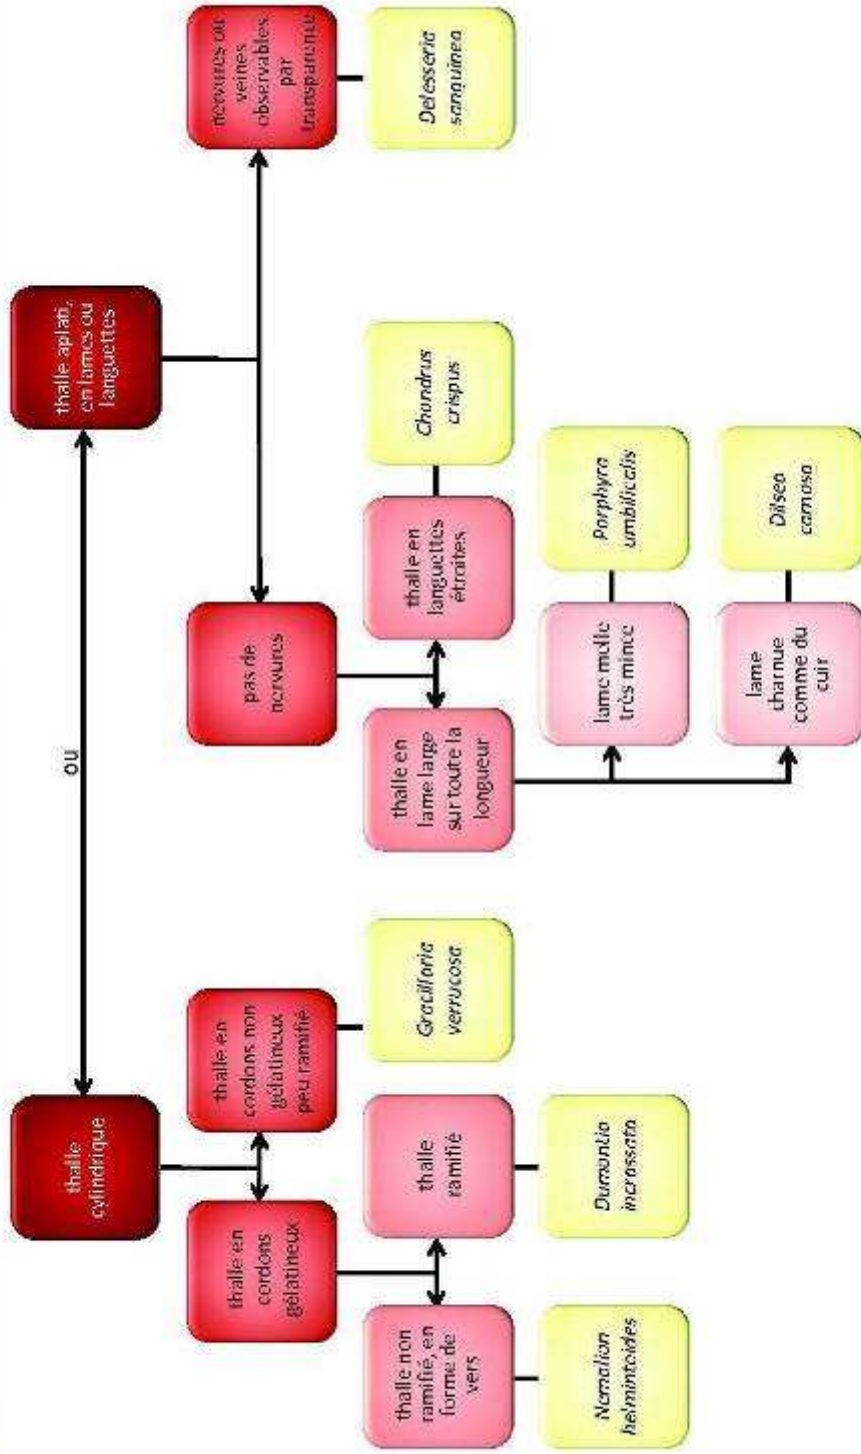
thalle cylindrique

ou

thalle aplati, en lames ou languettes

thalle en cordons gélatineux

thalle en cordons non gélatineux peu ramifié

Gracilaria verrucosa

thalle non ramifié, en forme de vers

Nemalion helmintoides

thalle ramifié

Dumontia incrassata

pas de nervures

nervures ou veines observables par transparence

Delesseria sanguinea

thalle en lame large sur toute la longueur

thalle en languettes étroites

Chondrus crispus

lame molle très mince

Porphyra umbilicalis

lame charnue comme du cuir

Dilsea carnosa